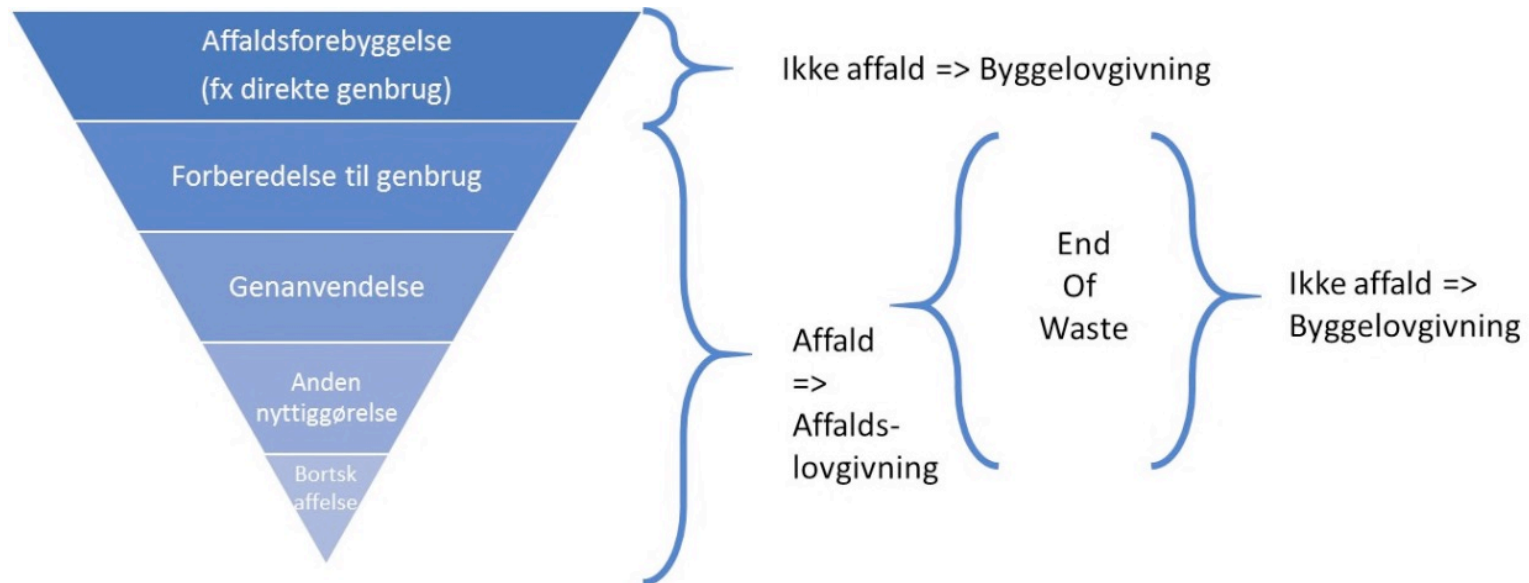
Affaldsforebyggelse
(fx direkte genbrug)

Forberedelse til genbrug

Genanvendelse

Anden nyttiggørelse

Bortsk affelse

Ikke affald => Byggelovgivning

Affald => Affalds-lovgivning

End Of Waste

Ikke affald => Byggelovgivning